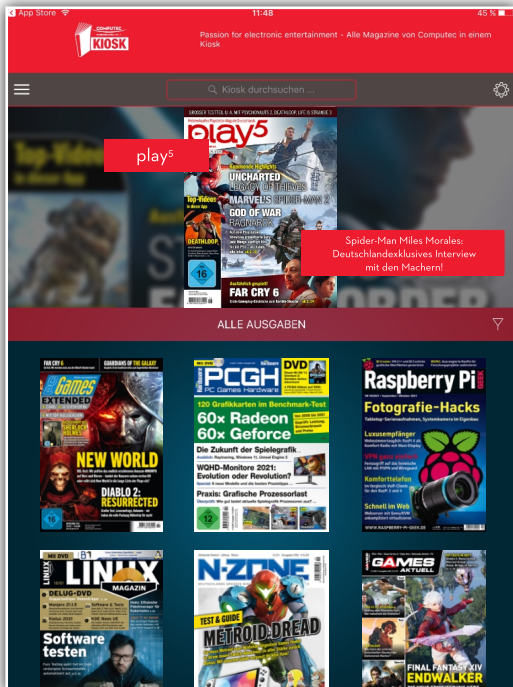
App Store 11:48 45 %

COMPUTEC KIOSK

Passion for electronic entertainment - Alle Magazine von Computec in einem Kiosk

Kiosk durchsuchen ...

play$^5$

play5

UNCHARTED LEGACY OF THIEVES

MARVEL'S SPIDER-MAN 2

GOD OF WAR RAGNARÖK

Top-Videos

DEATHLOOP

FAR CRY 6

Spider-Man Miles Morales: Deutschlandexklusives Interview mit den Machern!

ALLE AUSGABEN

PC Games EXTENDED

NEW WORLD

DIABLO 2: RESURRECTED

FAR CRY 6

GUARDIANS OF THE GALAXY

PCGH PC Games Hardware

DVD

120 Grafikkarten im Benchmark-Test

60x Radeon 60x Geforce

Die Zukunft der Spielegrafik

WQHD-Monitore 2021: Evolution oder Revolution?

Praxis: Grafische Prozessorlast

Raspberry Pi GEEK

Fotografie-Hacks

Luxusempfänger

VPN ganz einfach

Komforttelefon

Schnell im Web

WWW.RASPBERRY-PI-GEEK.DE

LINUX MAGAZIN

DELUG-DVD

Software testen

N-ZONE

TEST & GUIDE

METROID DREAD

GAMES AKTUELL

FINAL FANTASY XIV ENDWALKER